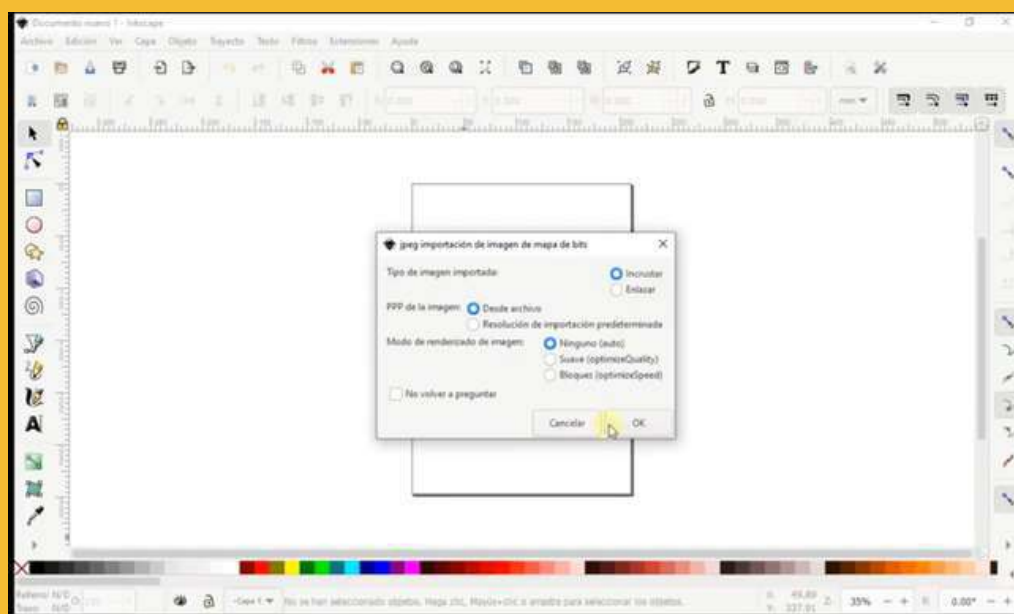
Documento nuevo 1 - Inkscape

Archivo Edición Ver Capa Objeto Trayecto Texto Filtros Extensiones Ayuda

jpeg importación de imagen de mapa de bits

Tipo de imagen importada:
Incrustar
Enlazar

PPP de la imagen:
Desde archivo
Resolución de importación predeterminada

Modo de renderizado de imagen:
Ninguno (auto)
Suave (optimizeQuality)
Bloques (optimizeSpeed)

No volver a preguntar

Cancelar
OK

Relleno: N/D
Trazo: N/D

-Capa 1-

No se han seleccionado objetos. Haga clic, Mayús+clic o arrastre para seleccionar los objetos.

X: 49,89
Y: 337,91
Z: 35%
R: 0,00°